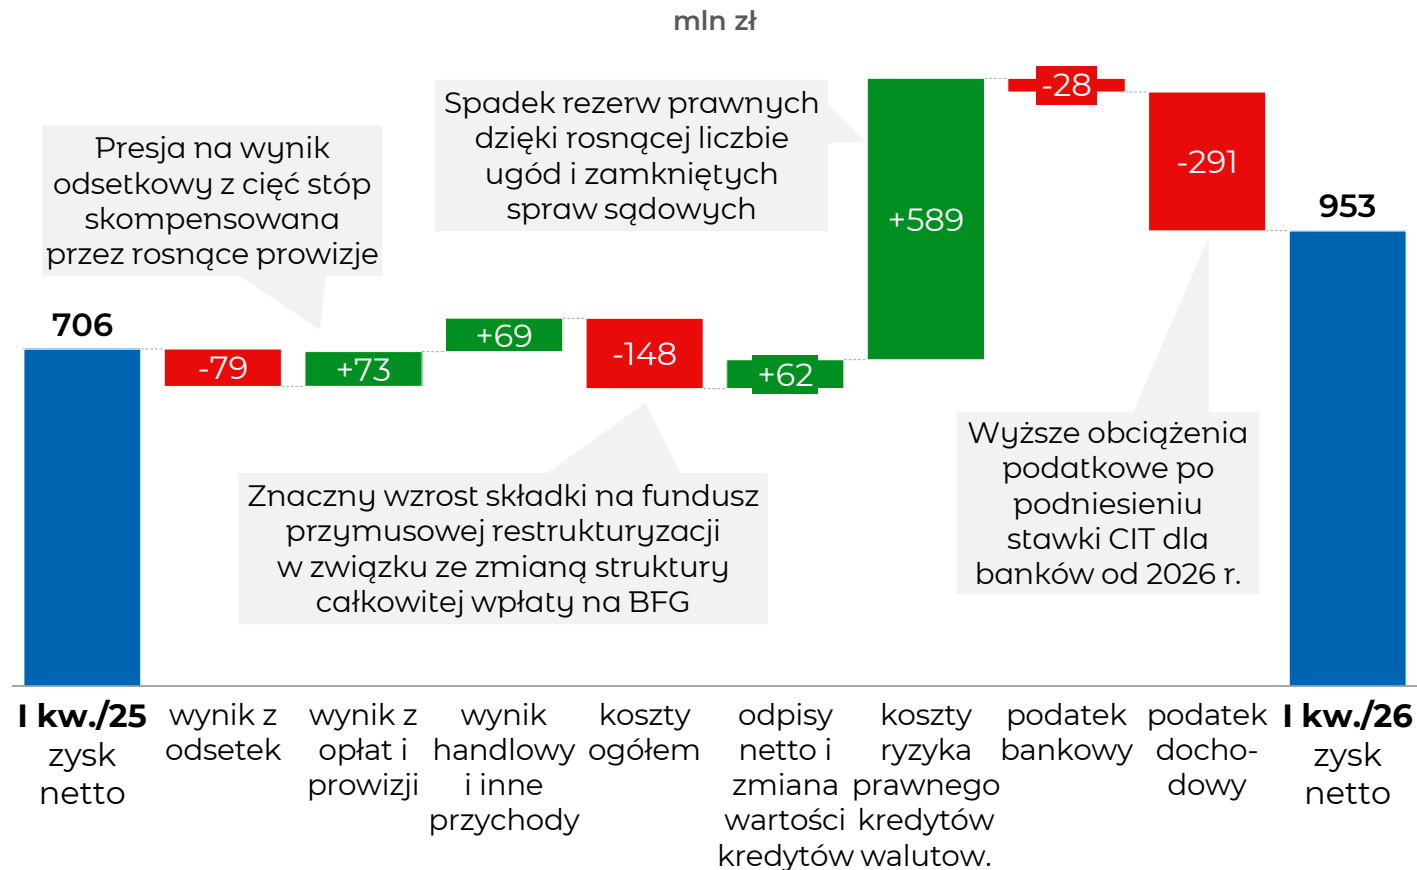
mln zł

Presja na wynik odsetkowy z cięć stóp skompensowana przez rosnące prowizje

Spadek rezerw prawnych dzięki rosnącej liczbie ugód i zamkniętych spraw sądowych

706

-79

+73

+69

-148

+62

+589

-28

-291

953

Znaczny wzrost składki na fundusz przymusowej restrukturyzacji w związku ze zmianą struktury całkowitej wpłaty na BFG

Wyższe obciążenia podatkowe po podniesieniu stawki CIT dla banków od 2026 r.

I kw./25 zysk netto

wynik z odsetek

wynik z opłat i prowizji

wynik handlowy i inne przychody

koszty ogółem

odpisy netto i zmiana wartości kredytów

koszty ryzyka prawnego kredytów walutow.

podatek bankowy

podatek dochodowy

I kw./26 zysk netto